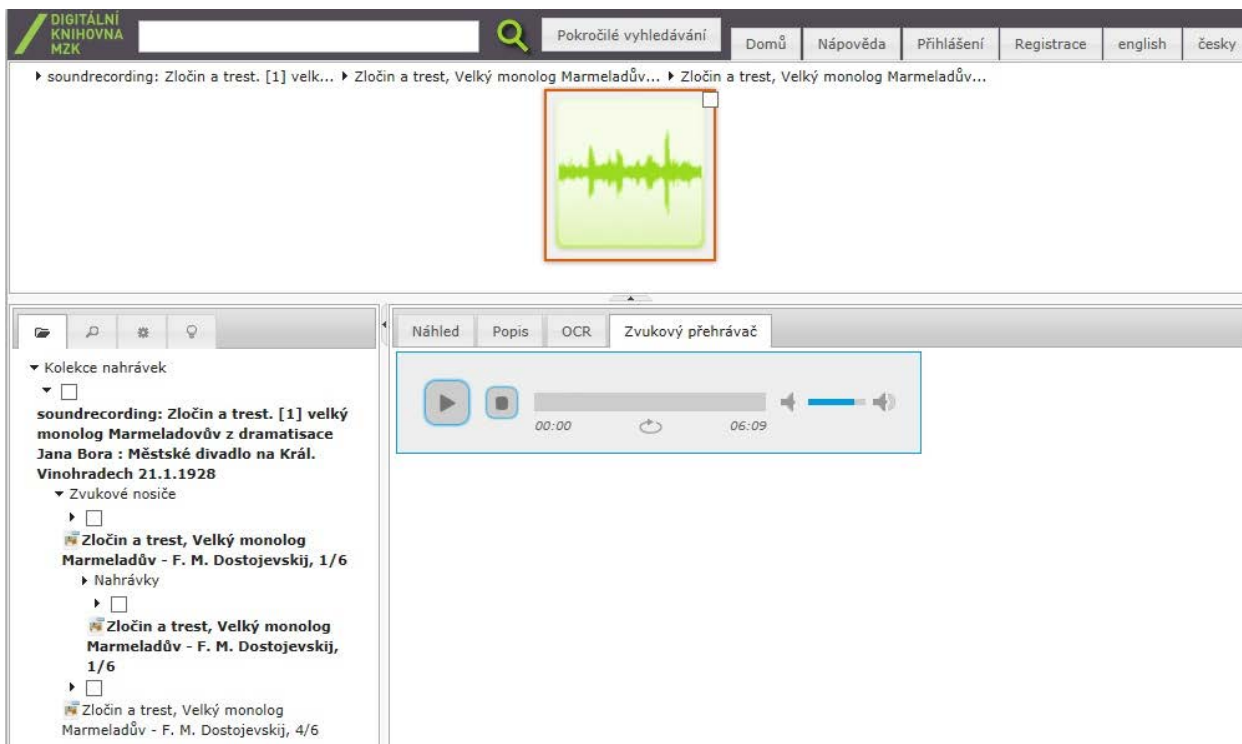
DIGITÁLNÍ KNIHOVNA MZK

Pokročilé vyhledávání

Domů | Nápověda | Přihlášení | Registrace | english | česky

soundrecording: Zločin a trest. [1] velk... ▸ Zločin a trest, Velký monolog Marmeladův... ▸ Zločin a trest, Velký monolog Marmeladův...

Náhled | Popis | OCR | Zvukový přehrávač

00:00

06:09

Kolekce nahrávek

soundrecording: Zločin a trest. [1] velký monolog Marmeladovův z dramatisace Jana Bora : Městské divadlo na Král. Vinohradech 21.1.1928

Zvukové nosiče

Zločin a trest, Velký monolog Marmeladův - F. M. Dostojevskij, 1/6

Nahrávky

Zločin a trest, Velký monolog Marmeladův - F. M. Dostojevskij, 1/6

Zločin a trest, Velký monolog Marmeladův - F. M. Dostojevskij, 4/6